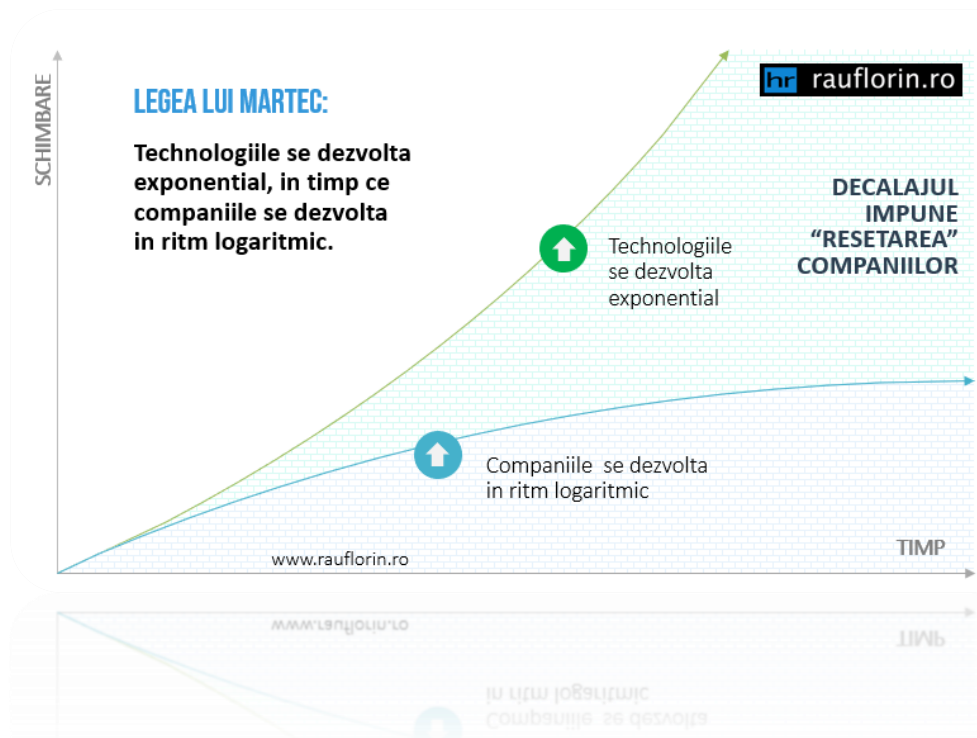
SCHIMBARE

LEGEA LUI MARTEC:

Technologiile se dezvolta exponential, in timp ce companiile se dezvolta in ritm logaritmic.

hr rauflorin.ro

DECALAJUL IMPUNE “RESETAREA” COMPANIILOR

Technologiile se dezvolta exponential

Companiile se dezvolta in ritm logaritmic

www.rauflorin.ro

TIMP